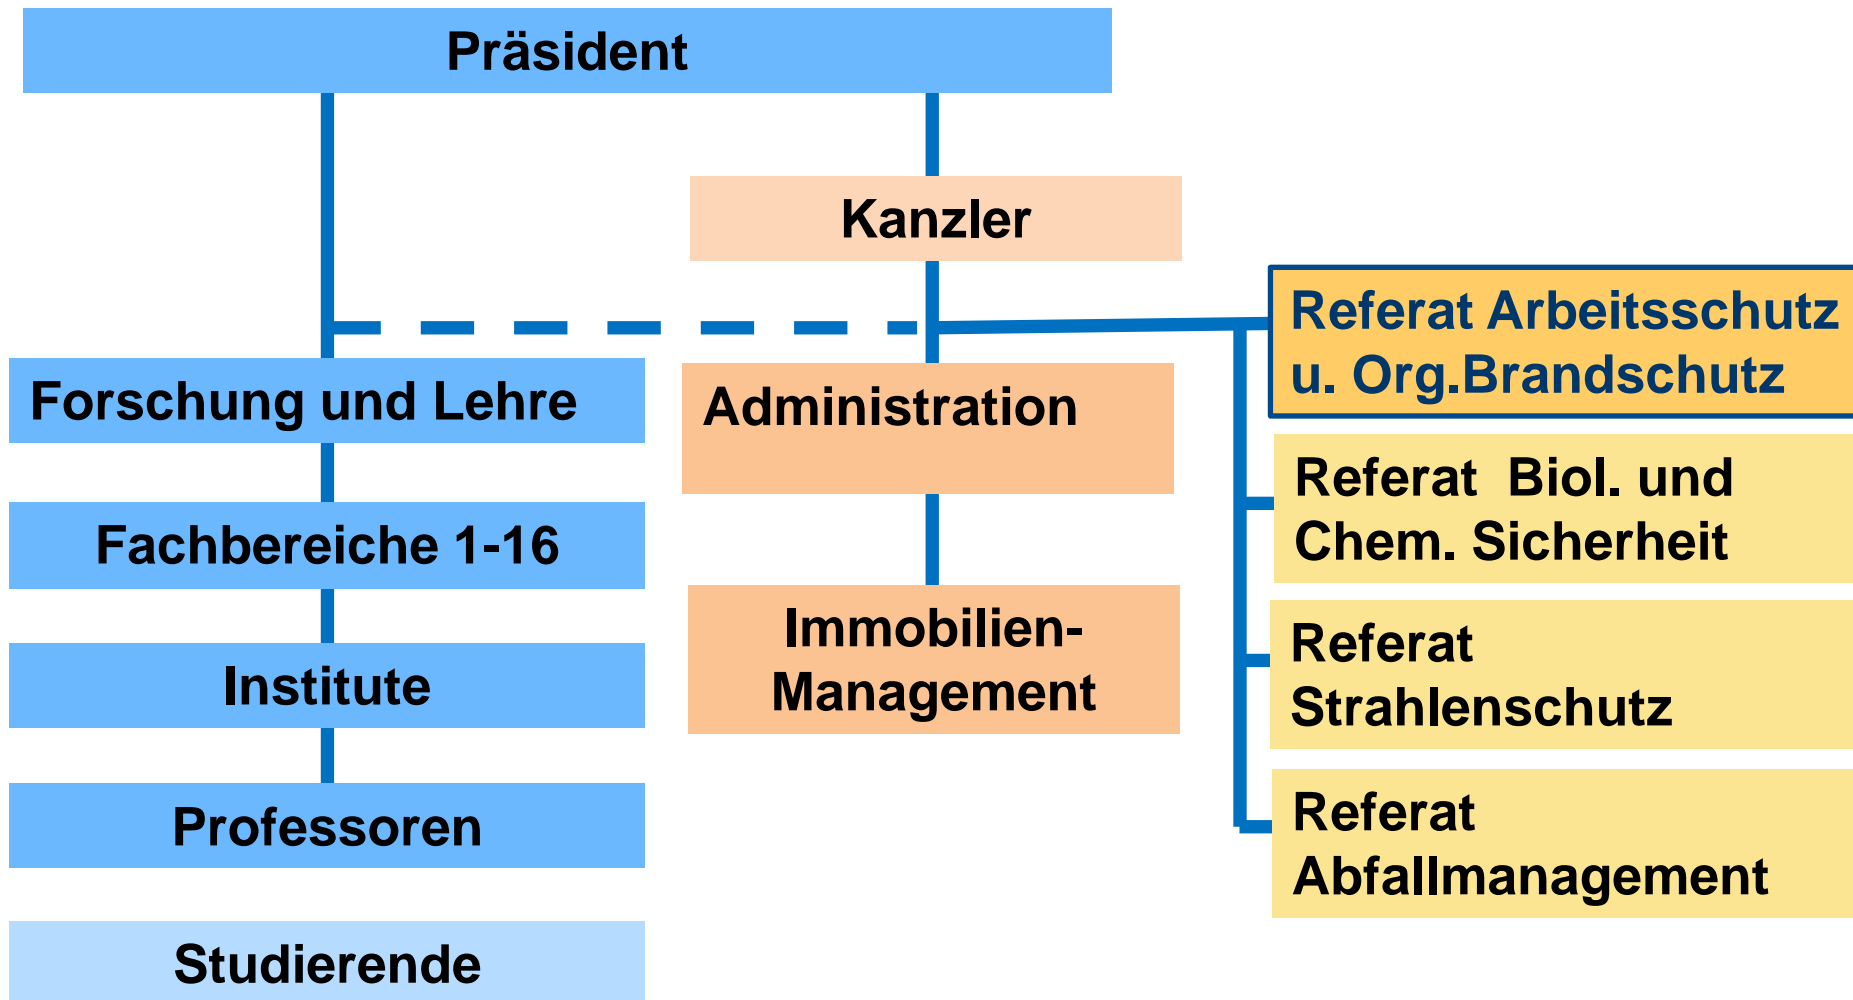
Präsident

Kanzler

Referat Arbeitsschutz u. Org.Brandschutz

Forschung und Lehre

Administration

Referat Biol. und Chem. Sicherheit

Fachbereiche 1-16

Immobilien-Management

Referat Strahlenschutz

Institute

Referat Abfallmanagement

Professoren

Studierende